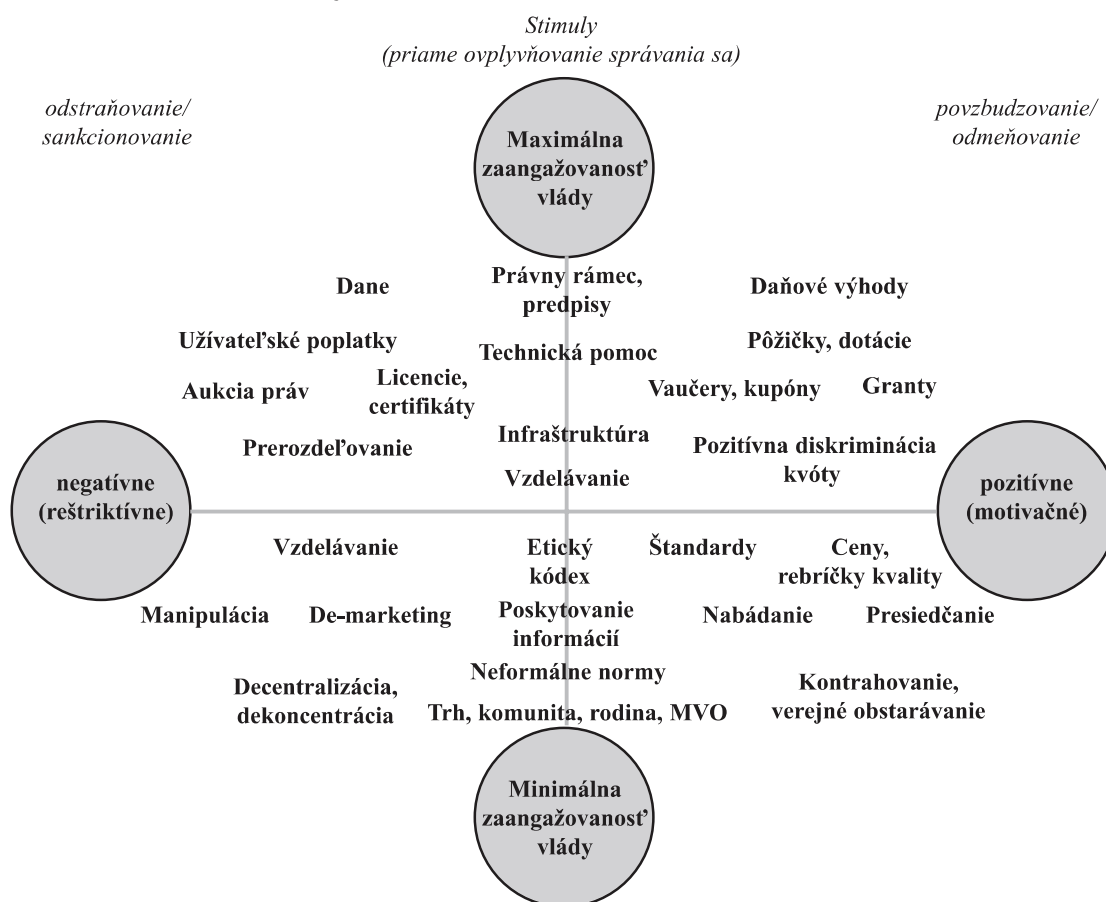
Stimuly
(priame ovplyvňovanie správania sa)

odstraňovanie/
sankcionovanie

Maximálna zaangažovanosť vlády

povzbudzovanie/
odmeňovanie

Dane

Právny rámec, predpisy

Daňové výhody

Užívateľské poplatky

Technická pomoc

Pôžičky, dotácie

Aukcia práv

Licencie, certifikáty

Vaučery, kupóny

Granty

Prerozdeľovanie

Infraštruktúra

Pozitívna diskriminácia kvóty

Vzdelávanie

negatívne (reštriktívne)

pozitívne (motivačné)

Vzdelávanie

Etický kódex

Štandardy

Ceny, rebríčky kvality

Manipulácia

De-marketing

Poskytovanie informácií

Nabádanie

Presiedčanie

Neformálne normy

Decentralizácia, dekoncentrácia

Trh, komunita, rodina, MVO

Kontrahovanie, verejné obstarávanie

Minimálna zaangažovanosť vlády